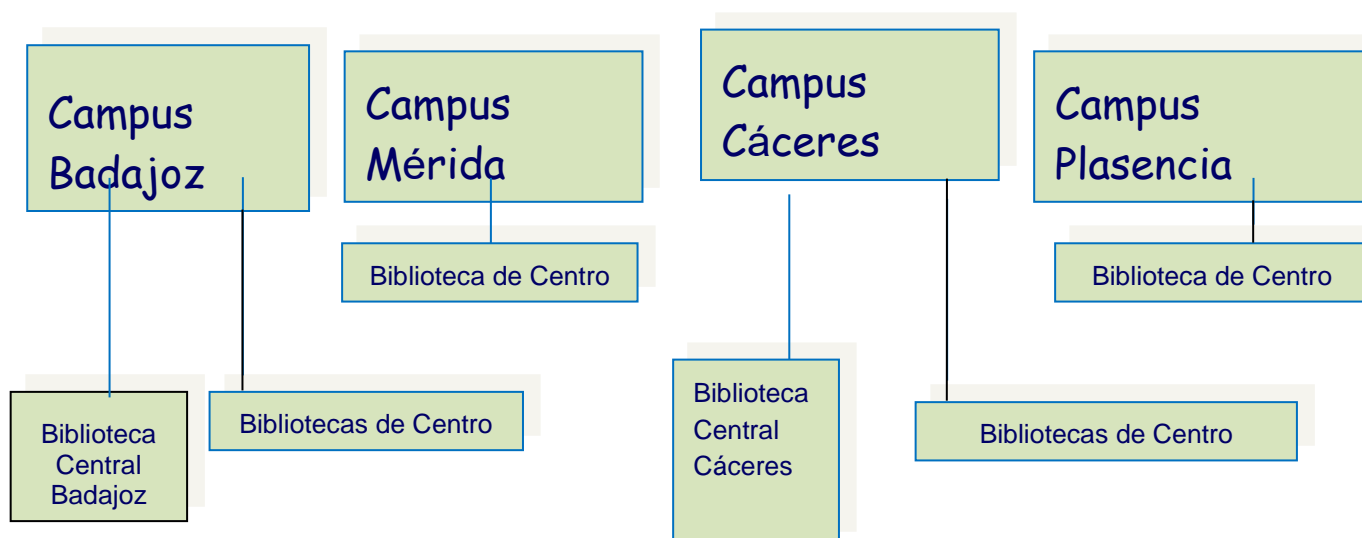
Campus Badajoz

Campus Mérida

Campus Cáceres

Campus Plasencia

Biblioteca de Centro

Biblioteca de Centro

Biblioteca Central Badajoz

Bibliotecas de Centro

Biblioteca Central Cáceres

Bibliotecas de Centro